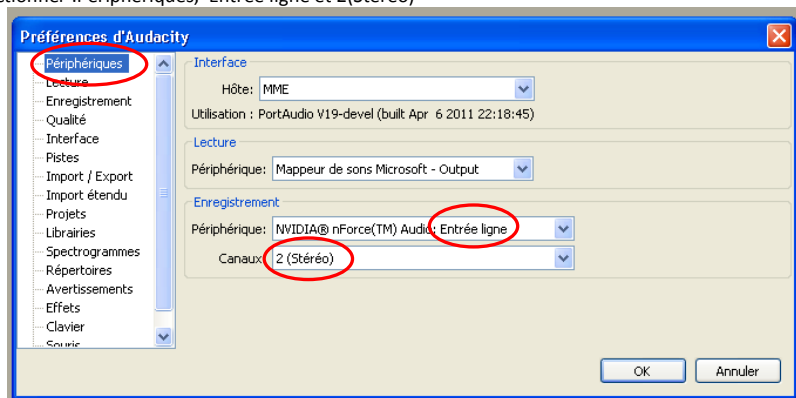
ctionner Périphériques, Entrée ligne et 2(Stéréo)

Préférences d'Audacity

Périphériques
Lecture
Enregistrement
Qualité
Interface
Pistes
Import / Export
Import étendu
Projets
Librairies
Spectrogrammes
Répertoires
Avertissements
Effets
Clavier
Souris

Interface
Hôte: MME
Utilisation : PortAudio V19-devel (built Apr 6 2011 22:18:45)

Lecture
Périphérique: Mappeur de sons Microsoft - Output

Enregistrement
Périphérique: NVIDIA® nForce(TM) Audio: Entrée ligne
Canaux: 2 (Stéréo)

OK
Annuler